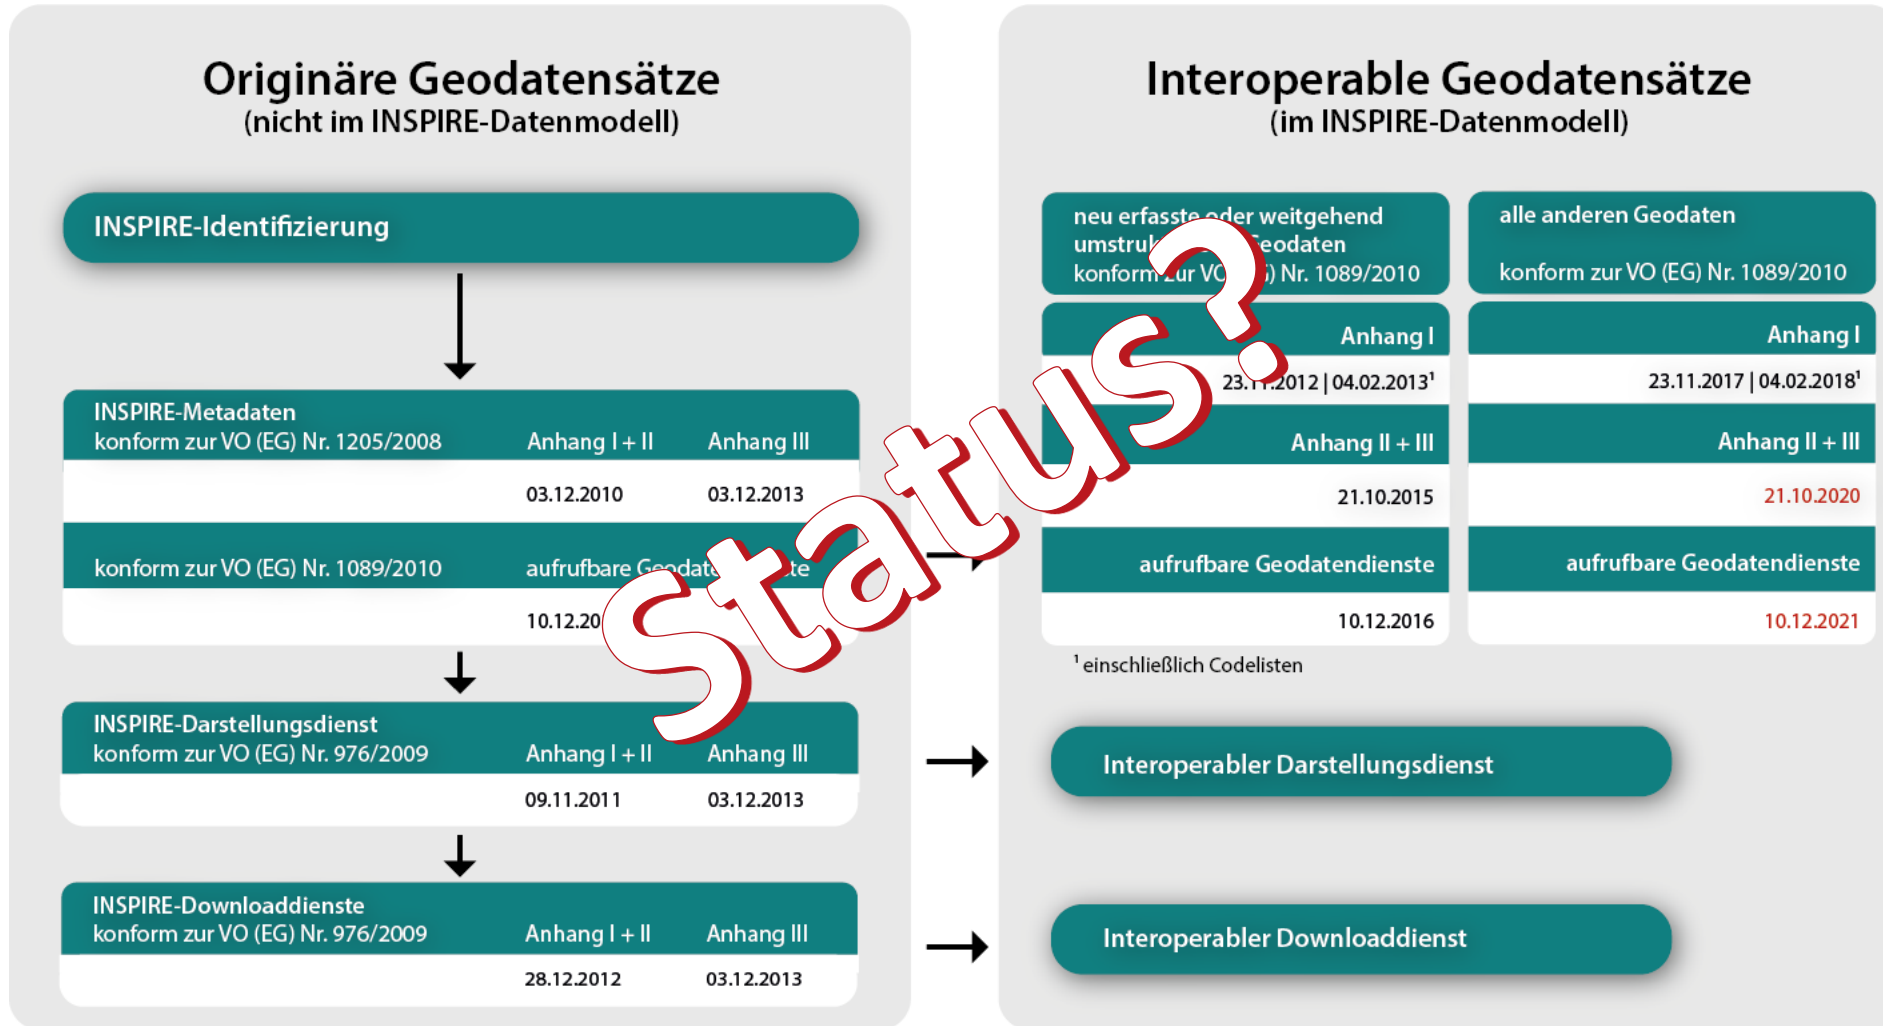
Originäre Geodatensätze
(nicht im INSPIRE-Datenmodell)

INSPIRE-Identifizierung

INSPIRE-Metadaten
konform zur VO (EG) Nr. 1205/2008

| | Anhang I + II | Anhang III |
|---|---|---|
| | 03.12.2010 | 03.12.2013 |

konform zur VO (EG) Nr. 1089/2010 aufrufbare Geodat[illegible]te

10.12.20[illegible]

INSPIRE-Darstellungsdienst
konform zur VO (EG) Nr. 976/2009

| | Anhang I + II | Anhang III |
|---|---|---|
| | 09.11.2011 | 03.12.2013 |

INSPIRE-Downloaddienste
konform zur VO (EG) Nr. 976/2009

| | Anhang I + II | Anhang III |
|---|---|---|
| | 28.12.2012 | 03.12.2013 |

Status?

Interoperable Geodatensätze
(im INSPIRE-Datenmodell)

neu erfasste oder weitgehend umstru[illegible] Geodaten konform zur VO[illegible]) Nr. 1089/2010

Anhang I
23.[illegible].2012 | 04.02.2013$^1$

Anhang II + III
21.10.2015

aufrufbare Geodatendienste
10.12.2016

alle anderen Geodaten

konform zur VO (EG) Nr. 1089/2010

Anhang I
23.11.2017 | 04.02.2018$^1$

Anhang II + III
21.10.2020

aufrufbare Geodatendienste
10.12.2021

$^1$ einschließlich Codelisten

Interoperabler Darstellungsdienst

Interoperabler Downloaddienst